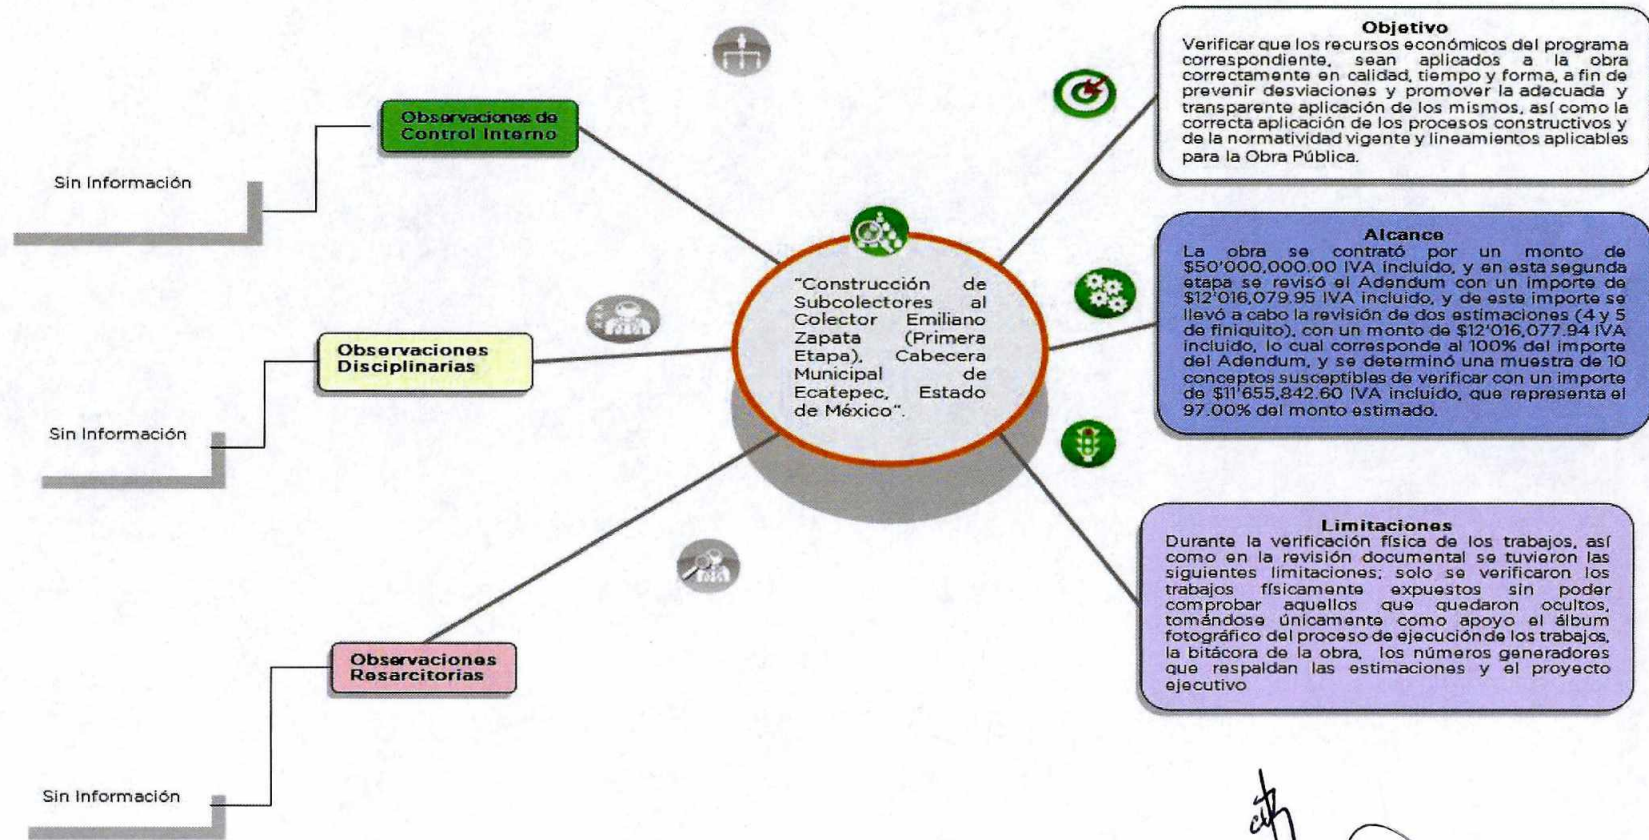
Observaciones de Control Interno

Sin Información

Observaciones Disciplinarias

Sin Información

Observaciones Resarcitorias

Sin Información

"Construcción de Subcolectores al Colector Emiliano Zapata (Primera Etapa), Cabecera Municipal de Ecatepec, Estado de México".

Objetivo
Verificar que los recursos económicos del programa correspondiente, sean aplicados a la obra correctamente en calidad, tiempo y forma, a fin de prevenir desviaciones y promover la adecuada y transparente aplicación de los mismos, así como la correcta aplicación de los procesos constructivos y de la normatividad vigente y lineamientos aplicables para la Obra Pública.

Alcance
La obra se contrató por un monto de \$50'000,000.00 IVA incluido, y en esta segunda etapa se revisó el Adendum con un importe de \$12'016,079.95 IVA incluido, y de este importe se llevó a cabo la revisión de dos estimaciones (4 y 5 de finiquito), con un monto de \$12'016,077.94 IVA incluido, lo cual corresponde al 100% del importe del Adendum, y se determinó una muestra de 10 conceptos susceptibles de verificar con un importe de \$11'655,842.60 IVA incluido, que representa el 97.00% del monto estimado.

Limitaciones
Durante la verificación física de los trabajos, así como en la revisión documental se tuvieron las siguientes limitaciones; solo se verificaron los trabajos físicamente expuestos sin poder comprobar aquellos que quedaron ocultos, tomándose únicamente como apoyo el álbum fotográfico del proceso de ejecución de los trabajos, la bitácora de la obra, los números generadores que respaldan las estimaciones y el proyecto ejecutivo